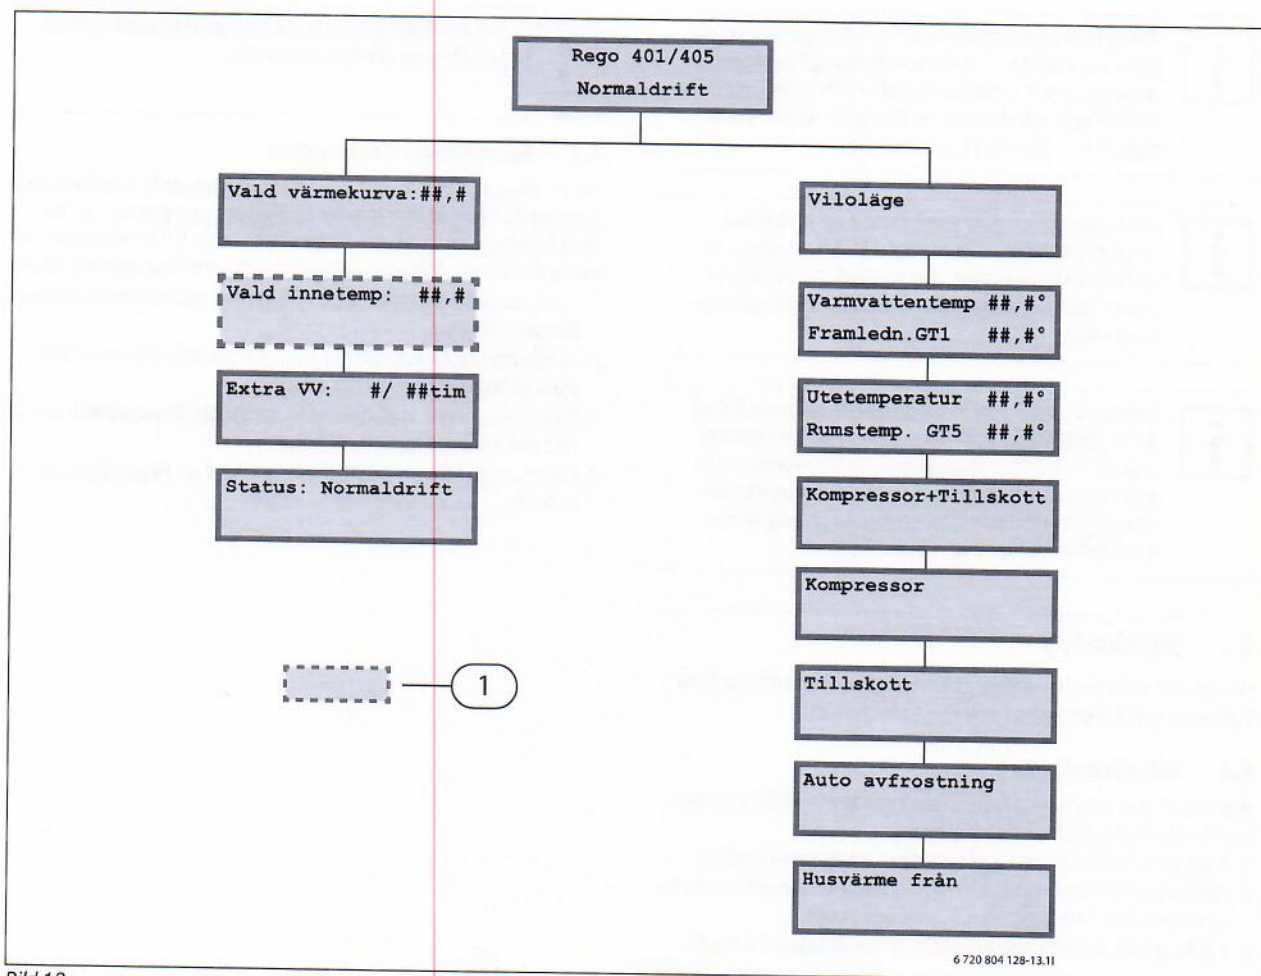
Rego 401/405
Normaldrift

Vald värmekurva:##,#

Vald innetemp: ##,#

Extra VV: #/ ##tim

Status: Normaldrift

Viloläge

Varmvattentemp ##,#°
Framledn.GT1 ##,#°

Utetemperatur ##,#°
Rumstemp. GT5 ##,#°

Kompressor+Tillskott

Kompressor

Tillskott

Auto avfrostning

Husvärme från

1

6 720 804 128-13.1I

Bild 12